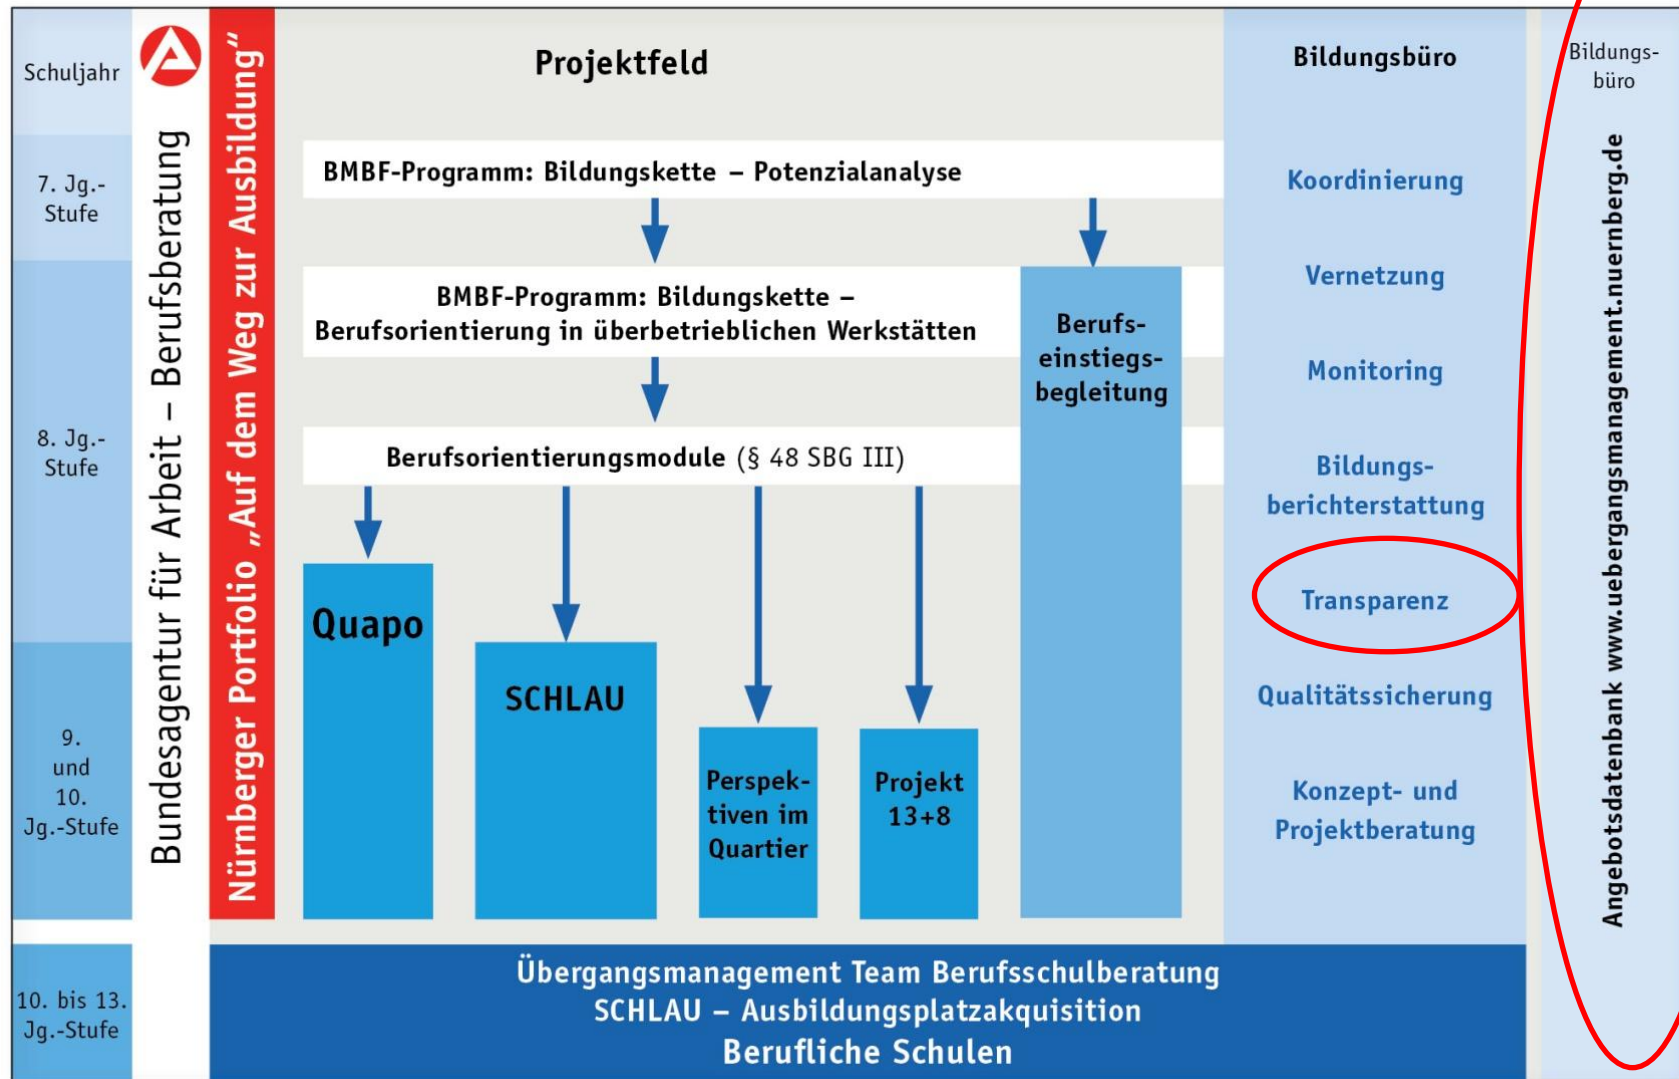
Schuljahr

7. Jg.-Stufe

8. Jg.-Stufe

9. und 10. Jg.-Stufe

10. bis 13. Jg.-Stufe

Bundesagentur für Arbeit – Berufsberatung

Nürnberger Portfolio „Auf dem Weg zur Ausbildung“

Projektfeld

BMBF-Programm: Bildungskette – Potenzialanalyse

BMBF-Programm: Bildungskette – Berufsorientierung in überbetrieblichen Werkstätten

Berufsorientierungsmodule (§ 48 SBG III)

Berufs-einstiegs-begleitung

Quapo

SCHLAU

Perspek-tiven im Quartier

Projekt 13+8

Bildungsbüro

Koordinierung

Vernetzung

Monitoring

Bildungs-berichterstattung

Transparenz

Qualitätssicherung

Konzept- und Projektberatung

Bildungs-büro

Angebotsdatenbank www.uebergangsmanagement.nuernberg.de

Übergangsmanagement Team Berufsschulberatung
SCHLAU – Ausbildungsplatzakquisition
Berufliche Schulen